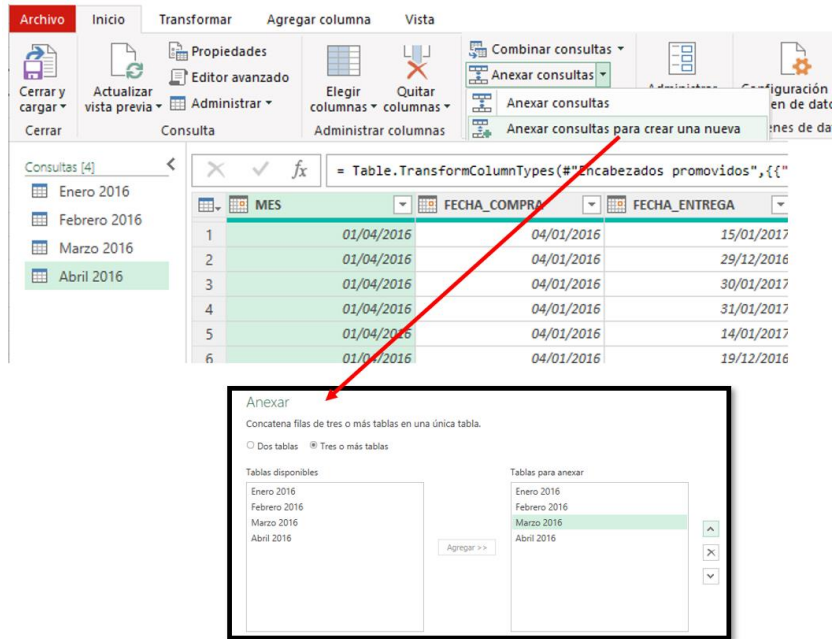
Archivo Inicio Transformar Agregar columna Vista

Cerrar y cargar ▾
Cerrar

Actualizar vista previa ▾
Propiedades
Editor avanzado
Administrar ▾
Consulta

Elegir columnas ▾
Quitar columnas ▾
Administrar columnas

Combinar consultas ▾
Anexar consultas ▾
Anexar consultas
Anexar consultas para crear una nueva

Administrar
Configuración en de dato
nes de da

Consultas [4]
Enero 2016
Febrero 2016
Marzo 2016
Abril 2016

= Table.TransformColumnTypes(#"Encabezados promovidos",{{"

| | MES | FECHA_COMPRA | FECHA_ENTREGA |
|---|---|---|---|
| 1 | 01/04/2016 | 04/01/2016 | 15/01/2017 |
| 2 | 01/04/2016 | 04/01/2016 | 29/12/2016 |
| 3 | 01/04/2016 | 04/01/2016 | 30/01/2017 |
| 4 | 01/04/2016 | 04/01/2016 | 31/01/2017 |
| 5 | 01/04/2016 | 04/01/2016 | 14/01/2017 |
| 6 | 01/04/2016 | 04/01/2016 | 19/12/2016 |

Anexar
Concatena filas de tres o más tablas en una única tabla.
Dos tablas Tres o más tablas

Tablas disponibles
Enero 2016
Febrero 2016
Marzo 2016
Abril 2016

Agregar >>

Tablas para anexar
Enero 2016
Febrero 2016
Marzo 2016
Abril 2016